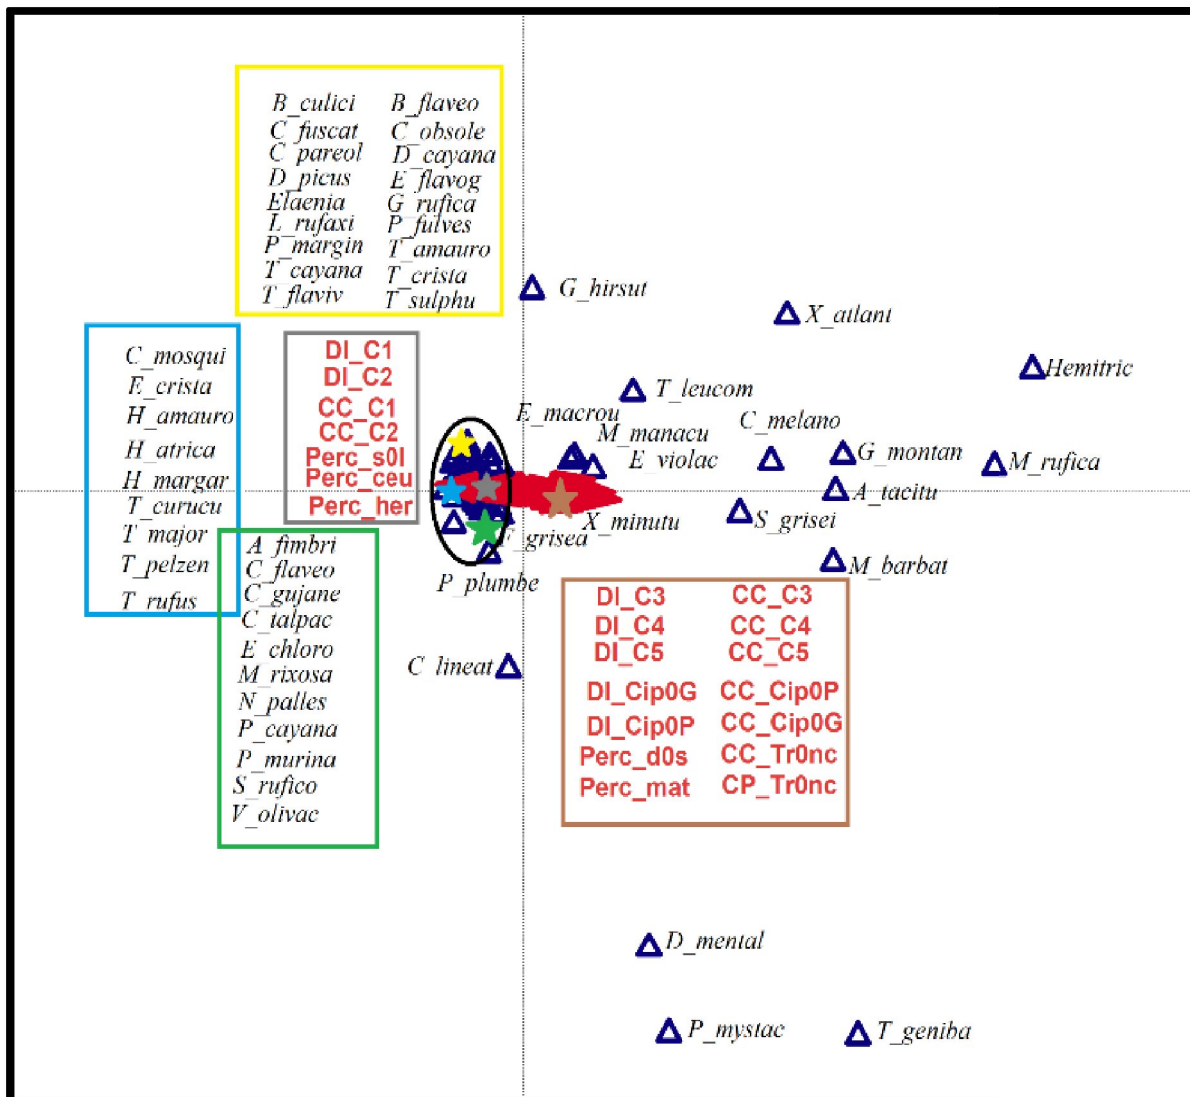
B_culici
C_fuscat
C_pareol
D_picus
Elaenia
L_rufaxi
P_margin
T_cayana
T_flaviv

B_flaveo
C_obsole
D_cayana
E_flavog
G_rufica
P_fulves
T_amauro
T_crista
T_sulphu

G_hirsut
X_atlant
Hemitric

C_mosqui
E_crista
H_amauro
H_atrica
H_margar
T_curucu
T_major
T_pelzen
T_rufus

DI_C1
DI_C2
CC_C1
CC_C2
Perc_s0l
Perc_ceu
Perc_her

T_leucom
E_macrou
M_manacu
E_violac
C_melano
G_montan
M_rufica
A_tacitu
X_minutu
S_grisei
F_grisea
M_barbat
P_plumbe

A_fimbri
C_flaveo
C_gujane
C_talpac
E_chloro
M_rixosa
N_palles
P_cayana
P_murina
S_rufico
V_olivac

C_lineat

DI_C3
DI_C4
DI_C5
DI_Cip0G
DI_Cip0P
Perc_d0s
Perc_mat

CC_C3
CC_C4
CC_C5
CC_Cip0P
CC_Cip0G
CC_Tr0nc
CP_Tr0nc

D_mental
P_mystac
T_geniba